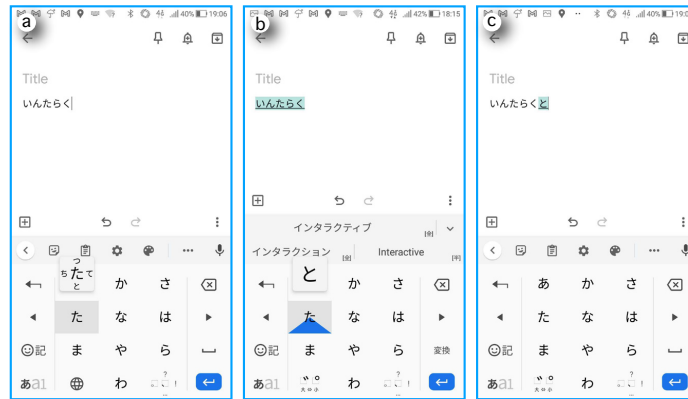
a

40% 19:06

Title

いんたらく

つ
ちたて
と

か さ

た な は

記 ま や ら

あa1 わ 、。?!

b

42% 18:15

Title

いんたらく

インタラクティブ

インタラクション Interactive

と

か さ

た な は

ま や ら 変換

あa1 ゛゜ わ 、。?!
大 小

c

40% 19:06

Title

いんたらくと

あ か さ

た な は

記 ま や ら

あa1 ゛゜ わ 、。?!
大 小